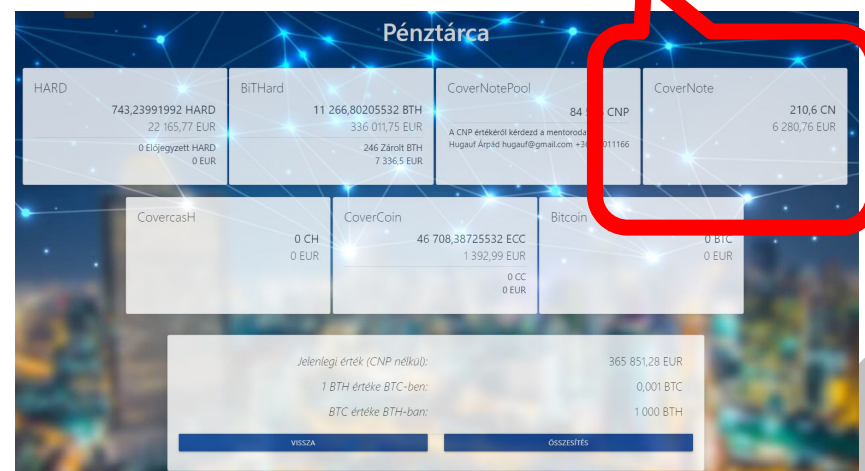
Pénztárca

HARD
743,23991992 HARD
22 165,77 EUR
0 Előjegyzett HARD
0 EUR

BiTHard
11 266,80205532 BTH
336 011,75 EUR
246 Zárolt BTH
7 336,5 EUR

CoverNotePool
84 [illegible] CNP
A CNP értékéről kérdezd a mentoroda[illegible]
Hugauf Árpád hugauf@gmail.com +3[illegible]011166

CoverNote
210,6 CN
6 280,76 EUR

CovercasH
0 CH
0 EUR

CoverCoin
46 708,38725532 ECC
1 392,99 EUR
0 CC
0 EUR

Bitcoin
0 BTC
0 EUR

Jelenlegi érték (CNP nélkül): 365 851,28 EUR
1 BTH értéke BTC-ben: 0,001 BTC
BTC értéke BTH-ban: 1 000 BTH

VISSZA
ÖSSZESÍTÉS